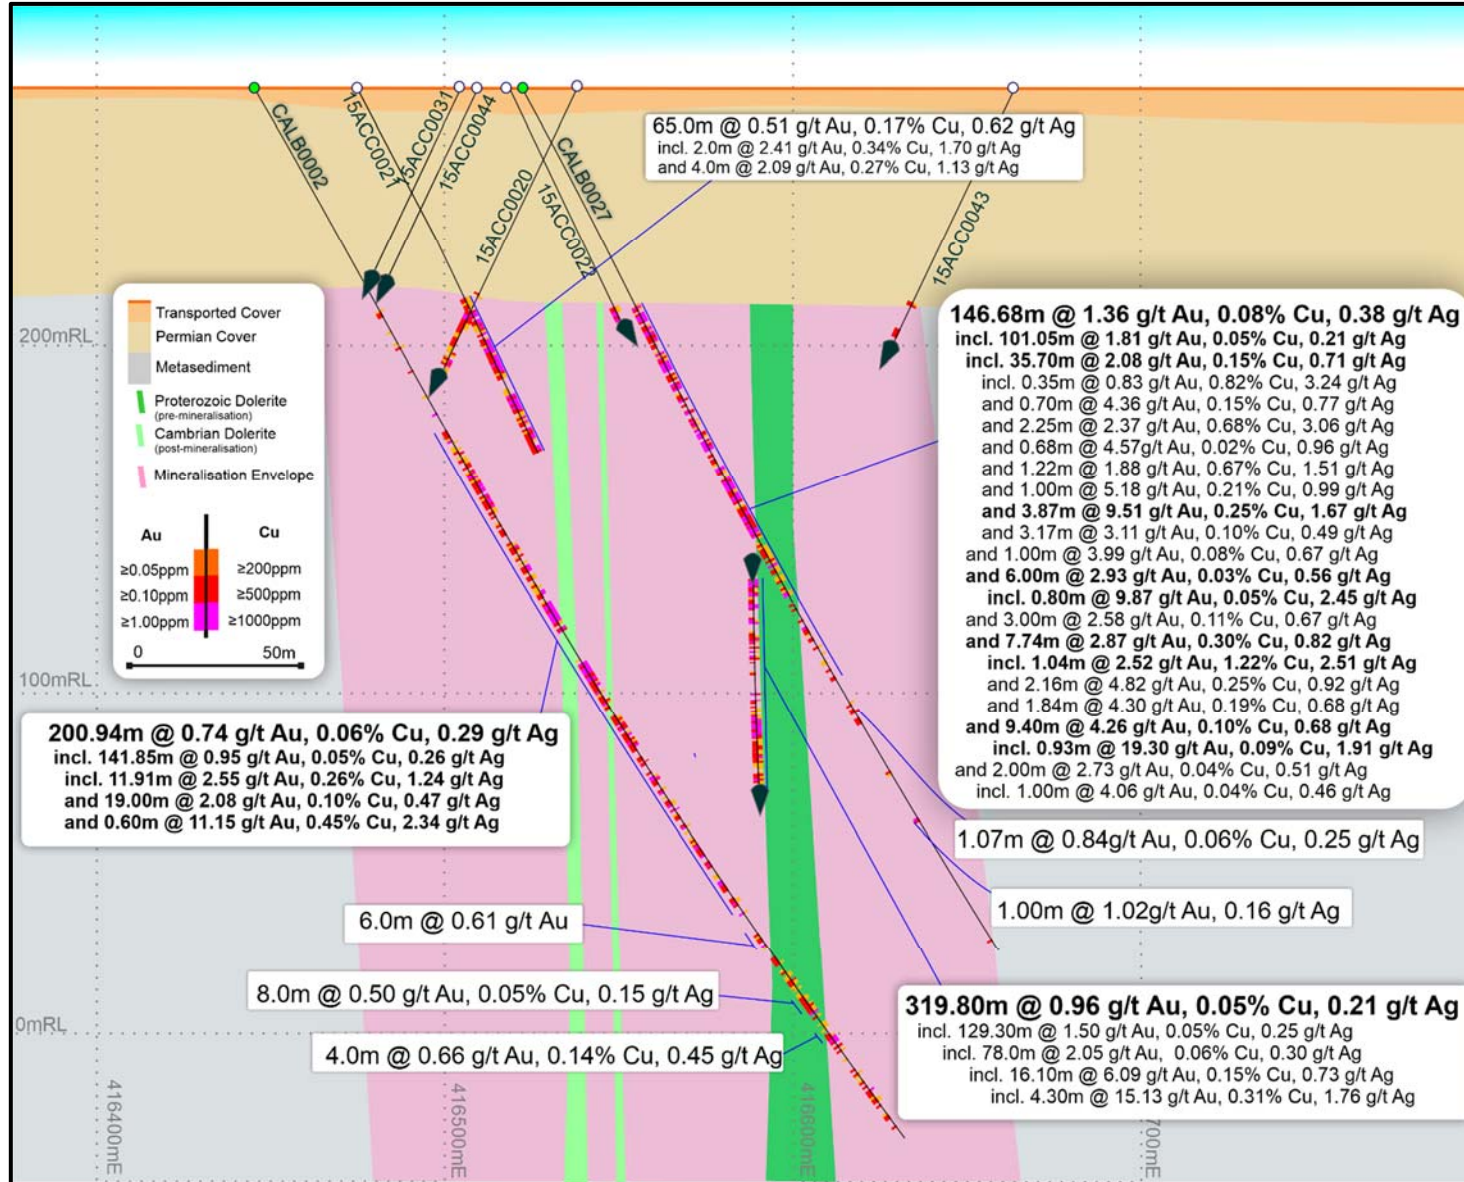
CALB0002
15ACC0027
15ACC0031
15ACC0044
15ACC0020
15ACC0022
CALB0027
15ACC0043

65.0m @ 0.51 g/t Au, 0.17% Cu, 0.62 g/t Ag
incl. 2.0m @ 2.41 g/t Au, 0.34% Cu, 1.70 g/t Ag
and 4.0m @ 2.09 g/t Au, 0.27% Cu, 1.13 g/t Ag

200mRL
100mRL
0mRL

Transported Cover
Permian Cover
Metasediment
Proterozoic Dolerite (pre-mineralisation)
Cambrian Dolerite (post-mineralisation)
Mineralisation Envelope

Au
Cu
≥0.05ppm
≥200ppm
≥0.10ppm
≥500ppm
≥1.00ppm
≥1000ppm
0
50m

146.68m @ 1.36 g/t Au, 0.08% Cu, 0.38 g/t Ag
incl. 101.05m @ 1.81 g/t Au, 0.05% Cu, 0.21 g/t Ag
incl. 35.70m @ 2.08 g/t Au, 0.15% Cu, 0.71 g/t Ag
incl. 0.35m @ 0.83 g/t Au, 0.82% Cu, 3.24 g/t Ag
and 0.70m @ 4.36 g/t Au, 0.15% Cu, 0.77 g/t Ag
and 2.25m @ 2.37 g/t Au, 0.68% Cu, 3.06 g/t Ag
and 0.68m @ 4.57g/t Au, 0.02% Cu, 0.96 g/t Ag
and 1.22m @ 1.88 g/t Au, 0.67% Cu, 1.51 g/t Ag
and 1.00m @ 5.18 g/t Au, 0.21% Cu, 0.99 g/t Ag
and 3.87m @ 9.51 g/t Au, 0.25% Cu, 1.67 g/t Ag
and 3.17m @ 3.11 g/t Au, 0.10% Cu, 0.49 g/t Ag
and 1.00m @ 3.99 g/t Au, 0.08% Cu, 0.67 g/t Ag
and 6.00m @ 2.93 g/t Au, 0.03% Cu, 0.56 g/t Ag
incl. 0.80m @ 9.87 g/t Au, 0.05% Cu, 2.45 g/t Ag
and 3.00m @ 2.58 g/t Au, 0.11% Cu, 0.67 g/t Ag
and 7.74m @ 2.87 g/t Au, 0.30% Cu, 0.82 g/t Ag
incl. 1.04m @ 2.52 g/t Au, 1.22% Cu, 2.51 g/t Ag
and 2.16m @ 4.82 g/t Au, 0.25% Cu, 0.92 g/t Ag
and 1.84m @ 4.30 g/t Au, 0.19% Cu, 0.68 g/t Ag
and 9.40m @ 4.26 g/t Au, 0.10% Cu, 0.68 g/t Ag
incl. 0.93m @ 19.30 g/t Au, 0.09% Cu, 1.91 g/t Ag
and 2.00m @ 2.73 g/t Au, 0.04% Cu, 0.51 g/t Ag
incl. 1.00m @ 4.06 g/t Au, 0.04% Cu, 0.46 g/t Ag

200.94m @ 0.74 g/t Au, 0.06% Cu, 0.29 g/t Ag
incl. 141.85m @ 0.95 g/t Au, 0.05% Cu, 0.26 g/t Ag
incl. 11.91m @ 2.55 g/t Au, 0.26% Cu, 1.24 g/t Ag
and 19.00m @ 2.08 g/t Au, 0.10% Cu, 0.47 g/t Ag
and 0.60m @ 11.15 g/t Au, 0.45% Cu, 2.34 g/t Ag

1.07m @ 0.84g/t Au, 0.06% Cu, 0.25 g/t Ag

1.00m @ 1.02g/t Au, 0.16 g/t Ag

6.0m @ 0.61 g/t Au

8.0m @ 0.50 g/t Au, 0.05% Cu, 0.15 g/t Ag

4.0m @ 0.66 g/t Au, 0.14% Cu, 0.45 g/t Ag

319.80m @ 0.96 g/t Au, 0.05% Cu, 0.21 g/t Ag
incl. 129.30m @ 1.50 g/t Au, 0.05% Cu, 0.25 g/t Ag
incl. 78.0m @ 2.05 g/t Au, 0.06% Cu, 0.30 g/t Ag
incl. 16.10m @ 6.09 g/t Au, 0.15% Cu, 0.73 g/t Ag
incl. 4.30m @ 15.13 g/t Au, 0.31% Cu, 1.76 g/t Ag

416400mE
416500mE
416600mE
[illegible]700mE